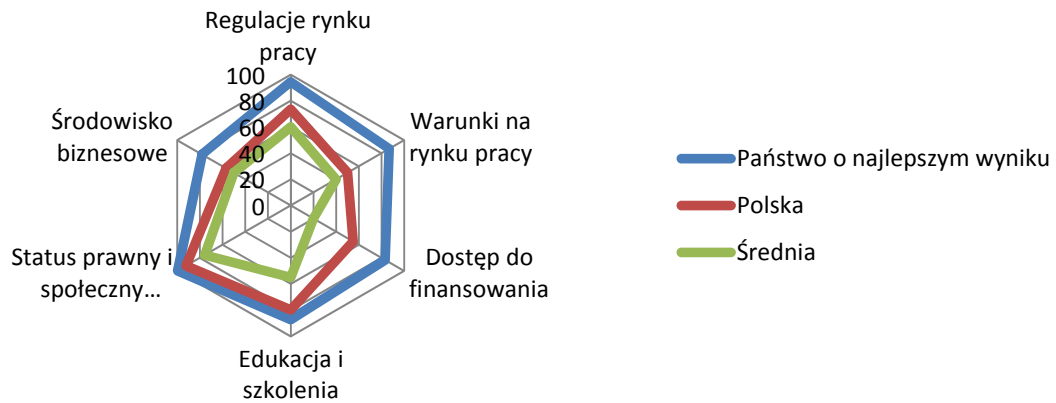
Regulacje rynku pracy

100
80
60
40
20
0

Warunki na rynku pracy

Dostęp do finansowania

Edukacja i szkolenia

Status prawny i społeczny…

Środowisko biznesowe

Państwo o najlepszym wyniku
Polska
Średnia